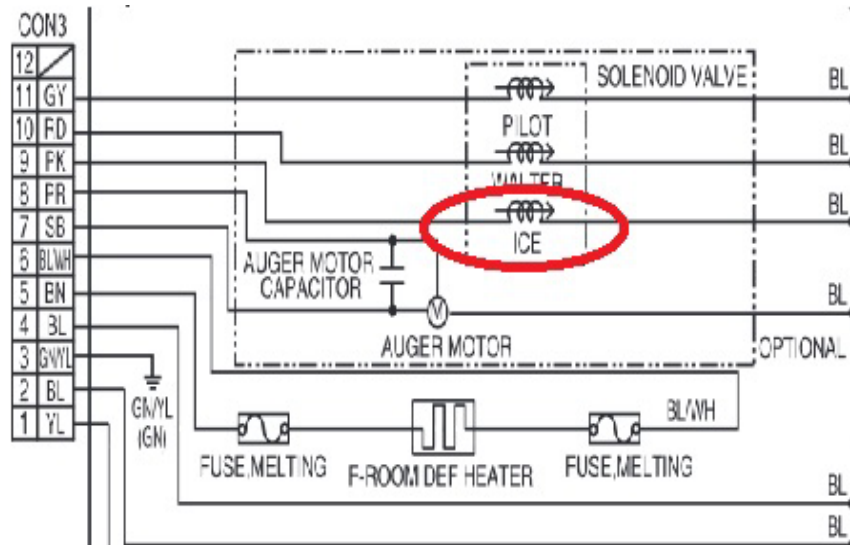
CON3

| | |
|---|---|
| 12 | |
| 11 | GY |
| 10 | FD |
| 9 | FK |
| 8 | PR |
| 7 | SB |
| 6 | BL/WH |
| 5 | BN |
| 4 | BL |
| 3 | GN/YL |
| 2 | BL |
| 1 | YL |

SOLENOID VALVE

PILOT

WALTER

ICE

AUGER MOTOR CAPACITOR

AUGER MOTOR

OPTIONAL

GN/YL (GN)

FUSE,MELTING

F-ROOM DEF HEATER

FUSE,MELTING

BL/WH

BL

BL

BL

BL

BL

BL